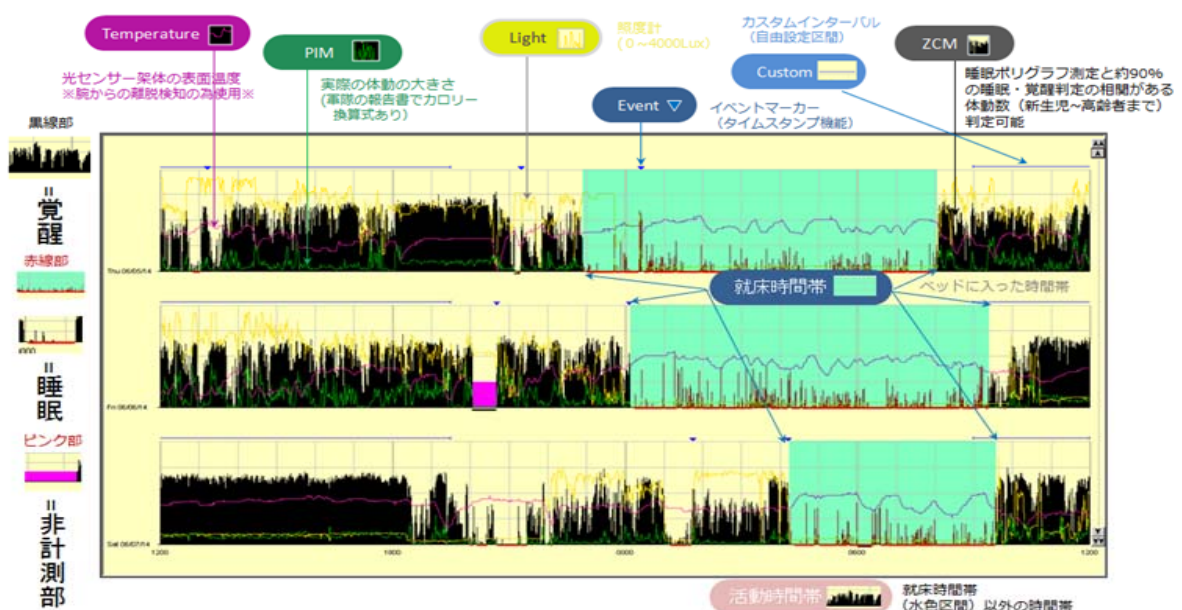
Temperature

光センサー架体の表面温度
※腕からの離脱検知の為使用※

PIM

実際の体動の大きさ
（実際の報告書でカロリー換算式あり）

Light

照度計
（0～4000Lux）

カスタムインターバル
（自由設定区間）

Custom

Event

イベントマーカー
（タイムスタンプ機能）

ZCM

睡眠ポリグラフ測定と約90%の睡眠・覚醒判定の相関がある体動数（新生児~高齢者まで）判定可能

黒線部
=
覚醒

赤線部

睡眠

ピンク部
=
非計測部

Thu 06/05/14

就床時間帯

ベッドに入った時間帯

Fri 06/06/14

Sat 06/07/14

1200
1800
0000
0600
1200

活動時間帯

就床時間帯
（水色区間）以外の時間帯